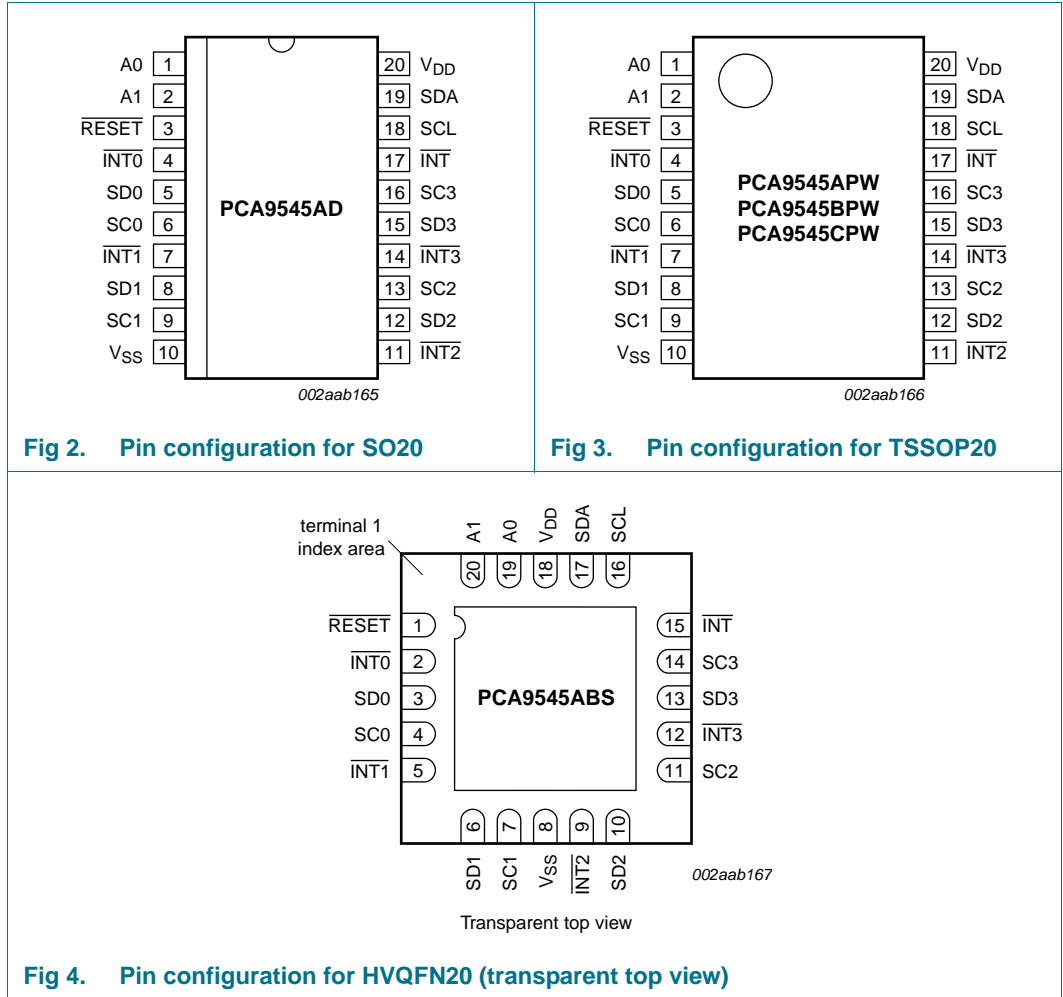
A0 1
A1 2
$\overline{RESET}$ 3
$\overline{INT0}$ 4
SD0 5
SC0 6
$\overline{INT1}$ 7
SD1 8
SC1 9
$V_{SS}$ 10

PCA9545AD

20 $V_{DD}$
19 SDA
18 SCL
17 $\overline{INT}$
16 SC3
15 SD3
14 $\overline{INT3}$
13 SC2
12 SD2
11 $\overline{INT2}$

002aab165

Fig 2. Pin configuration for SO20

A0 1
A1 2
$\overline{RESET}$ 3
$\overline{INT0}$ 4
SD0 5
SC0 6
$\overline{INT1}$ 7
SD1 8
SC1 9
$V_{SS}$ 10

PCA9545APW
PCA9545BPW
PCA9545CPW

20 $V_{DD}$
19 SDA
18 SCL
17 $\overline{INT}$
16 SC3
15 SD3
14 $\overline{INT3}$
13 SC2
12 SD2
11 $\overline{INT2}$

002aab166

Fig 3. Pin configuration for TSSOP20

terminal 1 index area

A1 20
A0 19
$V_{DD}$ 18
SDA 17
SCL 16

$\overline{RESET}$ 1
$\overline{INT0}$ 2
SD0 3
SC0 4
$\overline{INT1}$ 5

PCA9545ABS

15 $\overline{INT}$
14 SC3
13 SD3
12 $\overline{INT3}$
11 SC2

6 SD1
7 SC1
8 $V_{SS}$
9 $\overline{INT2}$
10 SD2

002aab167

Transparent top view

Fig 4. Pin configuration for HVQFN20 (transparent top view)